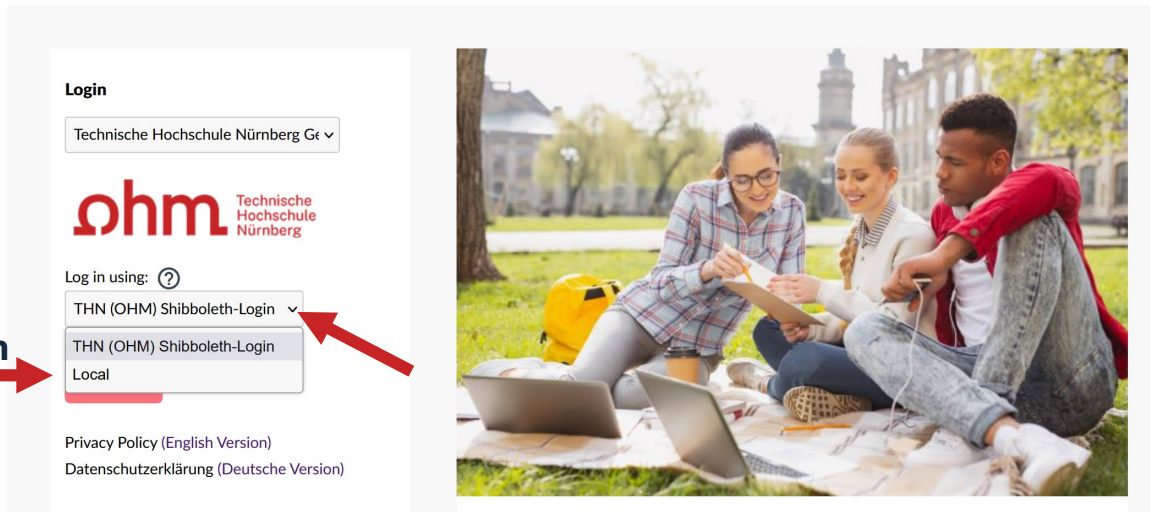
Login

Technische Hochschule Nürnberg Ge

ohm Technische Hochschule Nürnberg

Log in using: ?

THN (OHM) Shibboleth-Login

THN (OHM) Shibboleth-Login
Local

n

Privacy Policy (English Version)
Datenschutzerklärung (Deutsche Version)